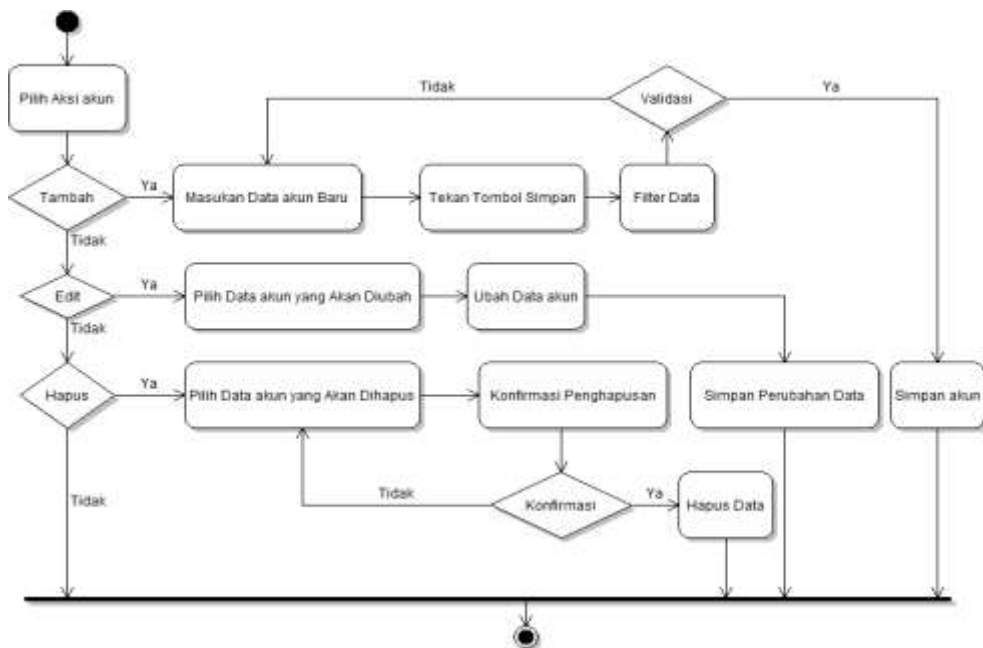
Pilih Aksi akun

Tidak

Validasi

Ya

Tambah

Ya

Masukan Data akun Baru

Tekan Tombol Simpan

Filter Data

Tidak

Edit

Ya

Pilih Data akun yang Akan Diubah

Ubah Data akun

Tidak

Hapus

Ya

Pilih Data akun yang Akan Dihapus

Konfirmasi Penghapusan

Simpan Perubahan Data

Simpan akun

Tidak

Tidak

Konfirmasi

Ya

Hapus Data